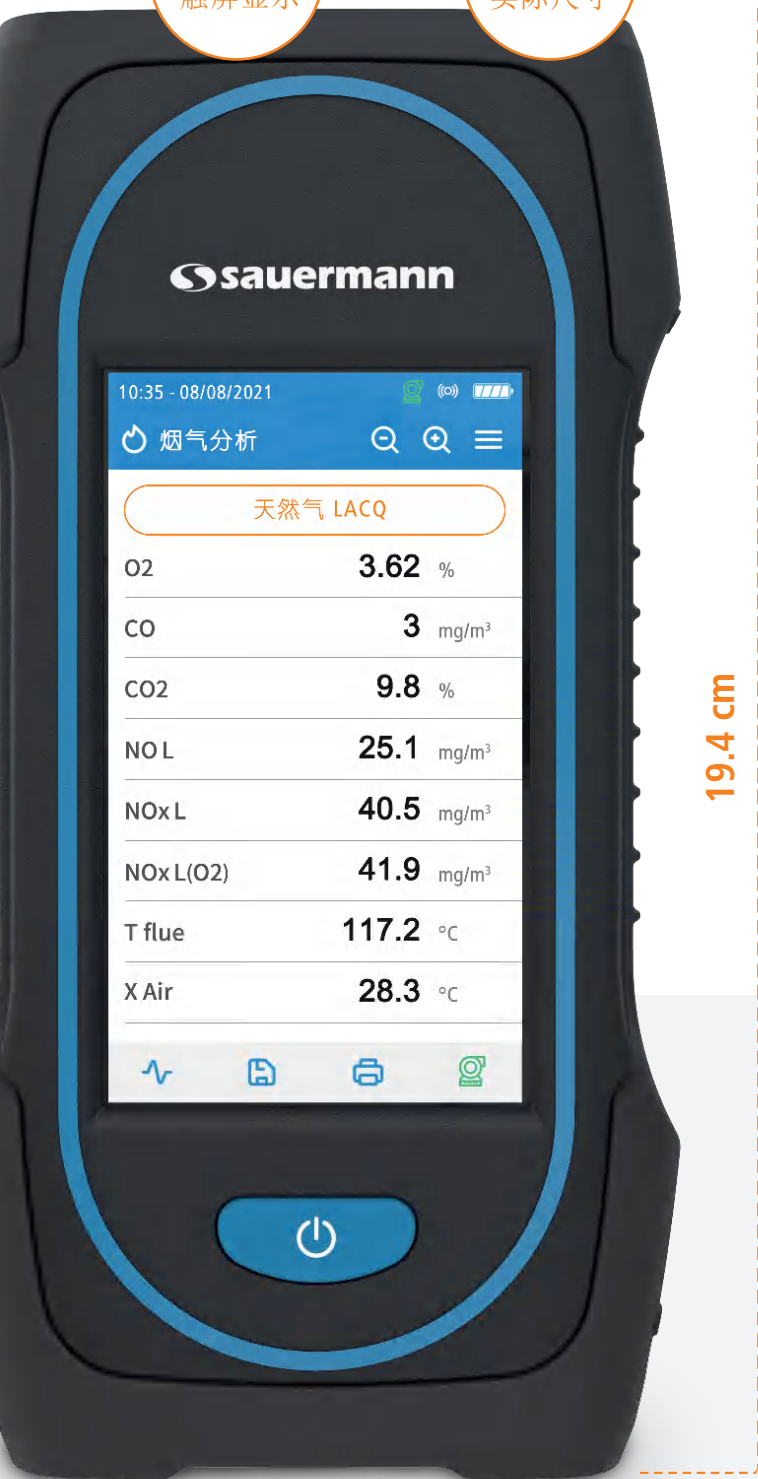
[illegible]

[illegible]

sauermann

10:35 - 08/08/2021

烟气分析

天然气 LACQ

| | | |
|---|---|---|
| O2 | 3.62 | % |
| CO | 3 | mg/m³ |
| CO2 | 9.8 | % |
| NO L | 25.1 | mg/m³ |
| NOx L | 40.5 | mg/m³ |
| NOx L(O2) | 41.9 | mg/m³ |
| T flue | 117.2 | °C |
| X Air | 28.3 | °C |

19.4 cm